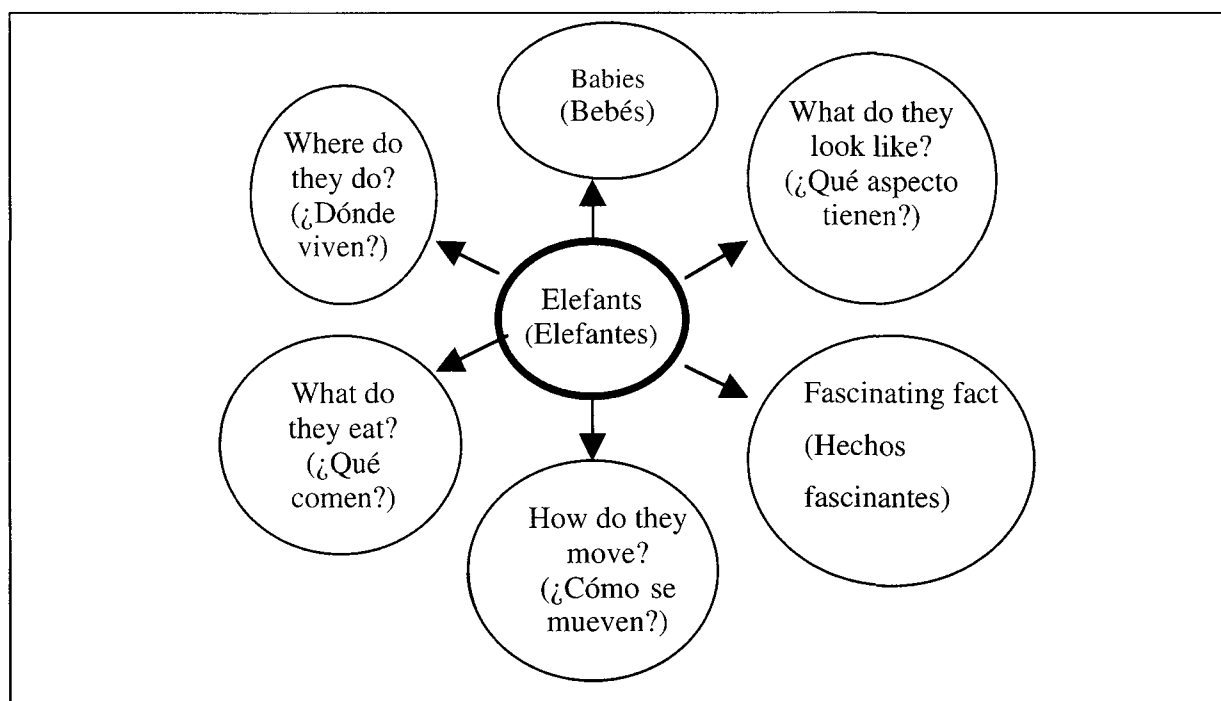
Babies
(Bebés)

Where do they do?
(¿Dónde viven?)

What do they look like?
(¿Qué aspecto tienen?)

Elefants
(Elefantes)

What do they eat?
(¿Qué comen?)

Fascinating fact
(Hechos fascinantes)

How do they move?
(¿Cómo se mueven?)